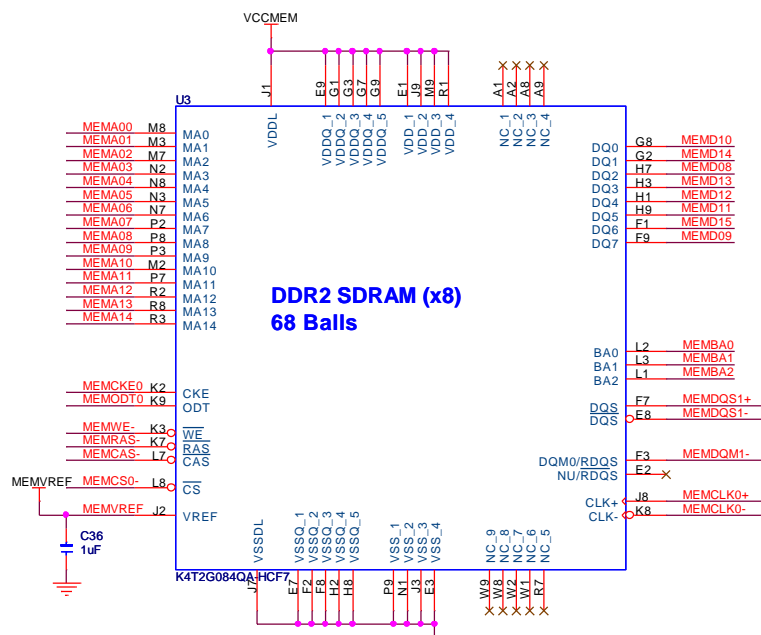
VCCMEM

U3

J1 VDDL

E9 G1 G3 G7 G9
VDDQ_1 VDDQ_2 VDDQ_3 VDDQ_4 VDDQ_5

E1 J9 M9 R1
VDD_1 VDD_2 VDD_3 VDD_4

A1 A2 A3 A9
NC_1 NC_2 NC_3 NC_4

MEMA00 M8 MA0
MEMA01 M3 MA1
MEMA02 M7 MA2
MEMA03 N2 MA3
MEMA04 N8 MA4
MEMA05 N3 MA5
MEMA06 N7 MA6
MEMA07 P2 MA7
MEMA08 P8 MA8
MEMA09 P3 MA9
MEMA10 M2 MA10
MEMA11 P7 MA11
MEMA12 R2 MA12
MEMA13 R8 MA13
MEMA14 R3 MA14

DQ0 G8 MEMD10
DQ1 G2 MEMD14
DQ2 H7 MEMD08
DQ3 H3 MEMD13
DQ4 H1 MEMD12
DQ5 H9 MEMD11
DQ6 F1 MEMD15
DQ7 F9 MEMD09

DDR2 SDRAM (x8)
68 Balls

BA0 L2 MEMBA0
BA1 L3 MEMBA1
BA2 L1 MEMBA2

MEMCKE0 K2 CKE
MEMODT0 K9 ODT

DQS F7 MEMDQS1+
$\overline{DQS}$ E8 MEMDQS1-

MEMWE- K3 $\overline{WE}$
MEMRAS- K7 $\overline{RAS}$
MEMCAS- L7 $\overline{CAS}$

DQM0/RDQS F3 MEMDQM1-
NU/$\overline{RDQS}$ E2

MEMVREF
MEMCS0- L8 $\overline{CS}$
MEMVREF J2 VREF

CLK+ J8 MEMCLK0+
CLK- K8 MEMCLK0-

C36
1uF

VSSDL J7

VSSQ_1 VSSQ_2 VSSQ_3 VSSQ_4 VSSQ_5
E7 F2 F8 H2 H8

VSS_1 VSS_2 VSS_3 VSS_4
P9 N1 J3 E3

NC_9 NC_8 NC_7 NC_6 NC_5
W9 W8 W2 W1 R7

K4T2G084QA-HCF7